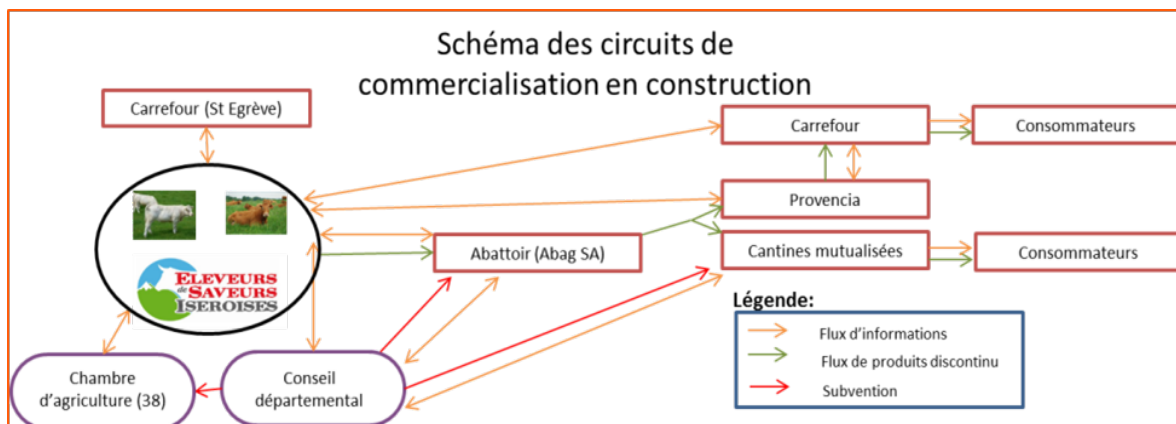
Schéma des circuits de commercialisation en construction

Carrefour (St Egrève)

Carrefour

Consommateurs

Provencia

ELEVEURS de SAVEURS ISEROISES

Abattoir (Abag SA)

Cantines mutualisées

Consommateurs

Légende:

Flux d'informations

Flux de produits discontinu

Subvention

Chambre d'agriculture (38)

Conseil départemental